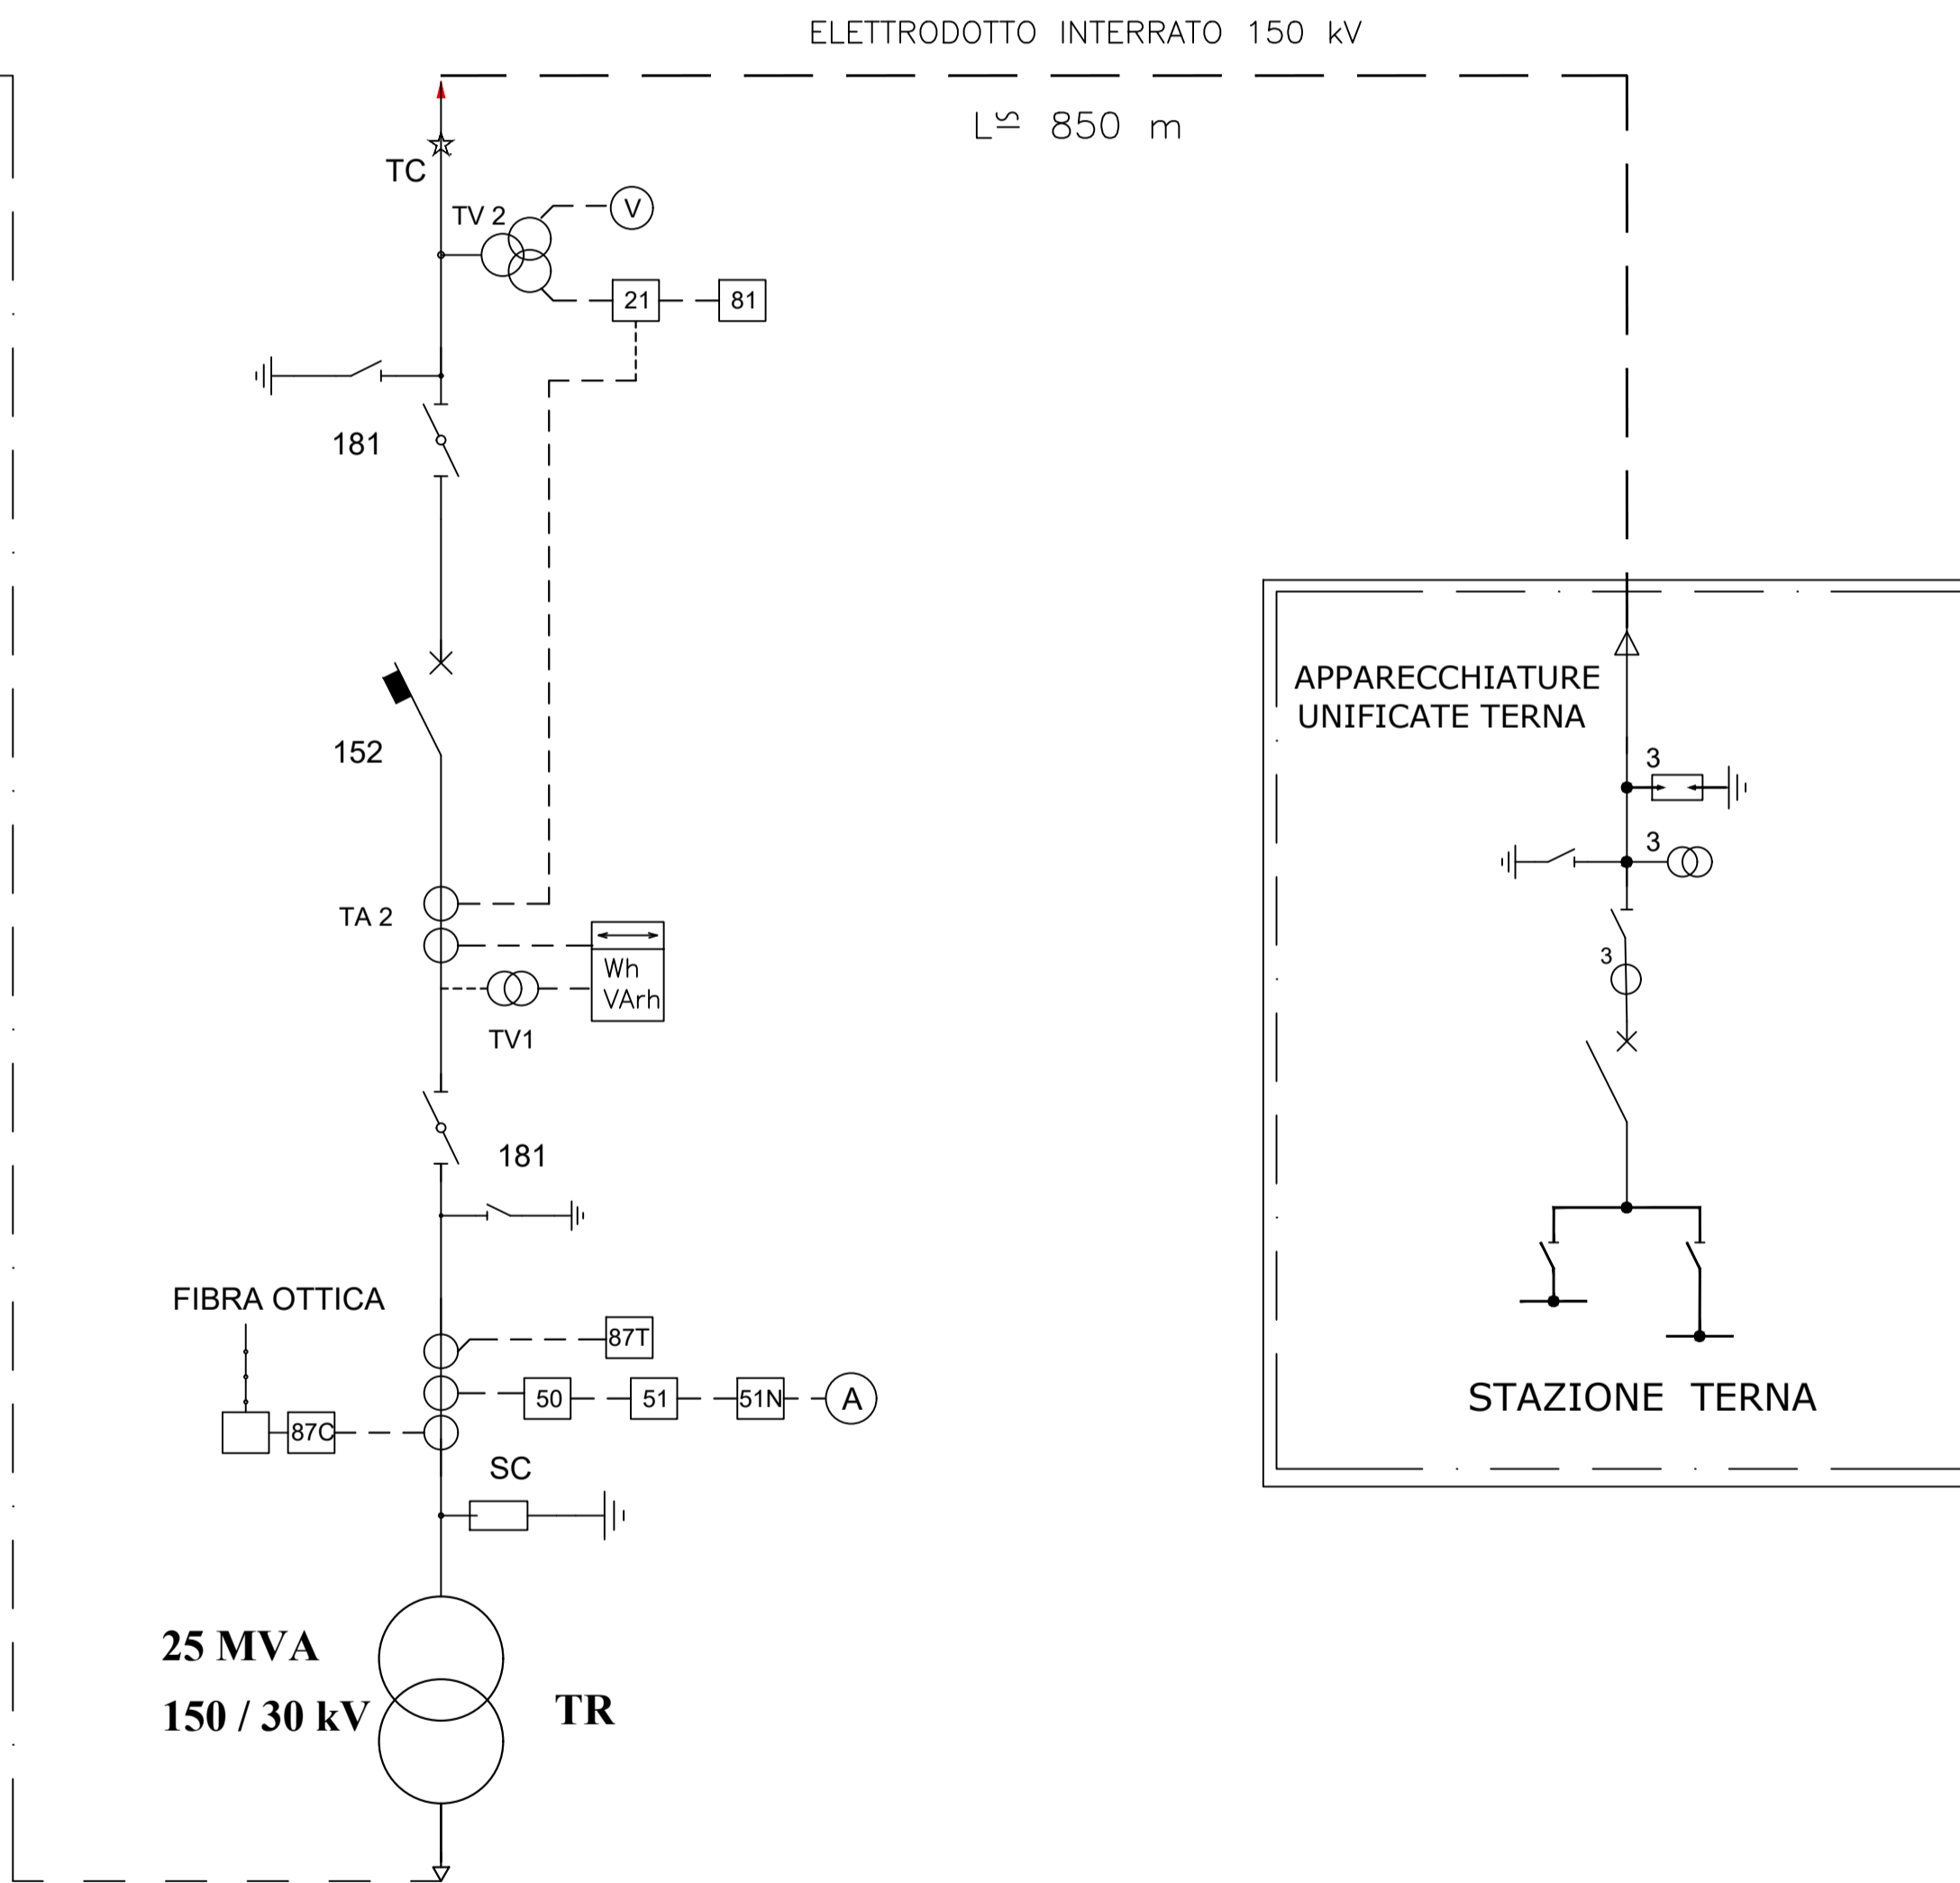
ELETTRODOTTO INTERRATO 150 kV

L≃ 850 m

TC

TV 2

V

21

81

181

152

TA 2

Wh
VArh

TV1

181

FIBRA OTTICA

87T

50

51

51N

A

87C

SC

25 MVA
150 / 30 kV

TR

APPARECCHIATURE
UNIFICATE TERNA

3

3

3

STAZIONE TERNA